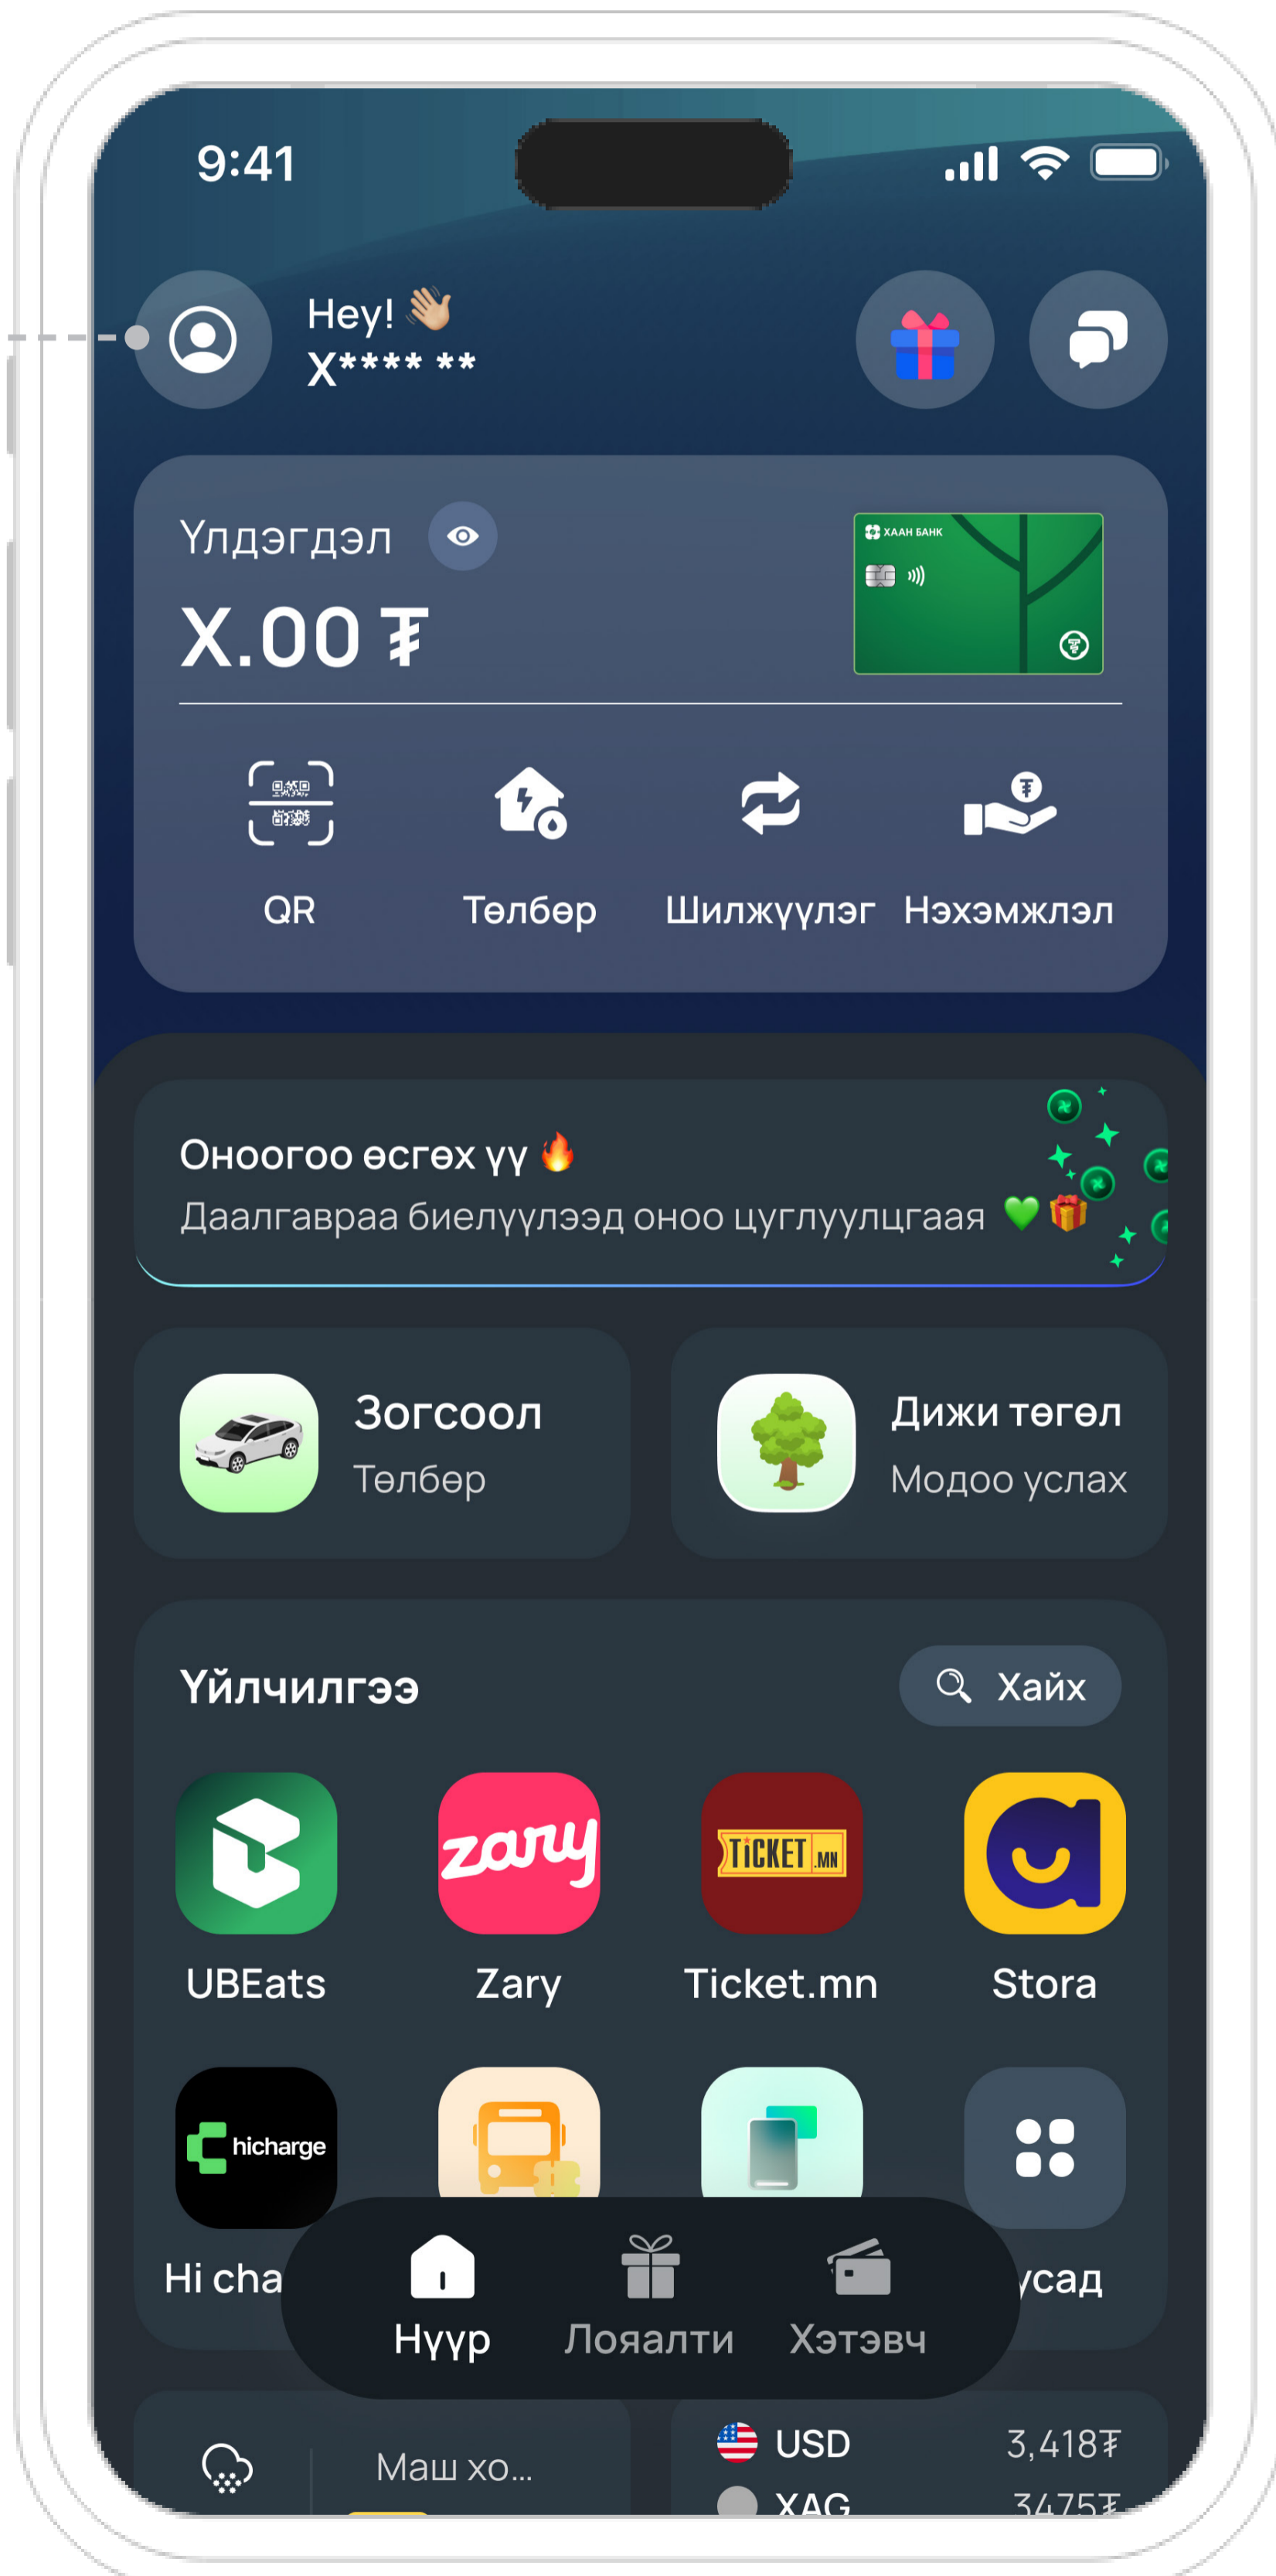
9:41

Hey! 👋
X**** **

Үлдэгдэл
X.00 ₮

ХААН БАНК

QR
Төлбөр
Шилжүүлэг
Нэхэмжлэл

Оноогоо өсгөх үү 🔥
Даалгавраа биелүүлээд оноо цуглуулцгаая 💚🎁

Зогсоол
Төлбөр

Дижи төгөл
Модоо услах

Үйлчилгээ
Хайх

UBEats
Zary
Ticket.mn
Stora

hicharge
Hi cha
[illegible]усад

Нүүр
Лояалти
Хэтэвч

Маш хо...
USD 3,418₮
XAG 3475₮